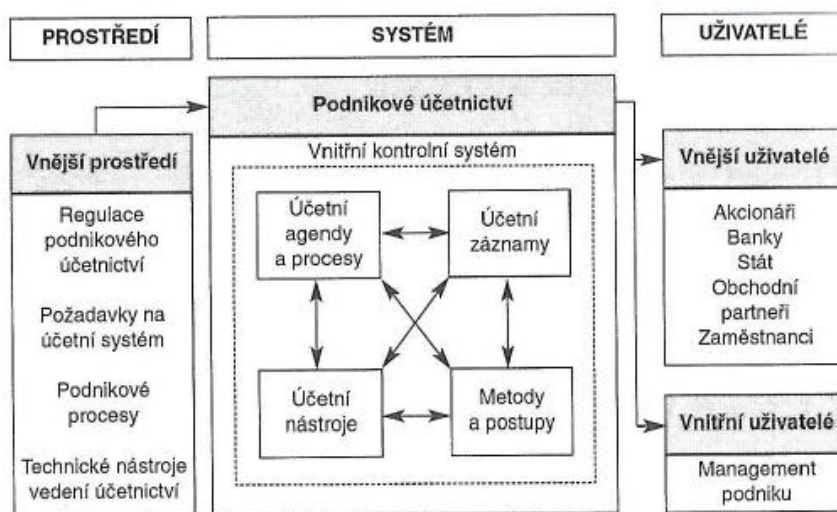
PROSTŘEDÍ

SYSTÉM

UŽIVATELÉ

Podnikové účetnictví

Vnitřní kontrolní systém

Vnější prostředí

Regulace podnikového účetnictví

Požadavky na účetní systém

Podnikové procesy

Technické nástroje vedení účetnictví

Účetní agendy a procesy

Účetní záznamy

Účetní nástroje

Metody a postupy

Vnější uživatelé

Akcionáři
Banky
Stát
Obchodní partneři
Zaměstnanci

Vnitřní uživatelé

Management podniku